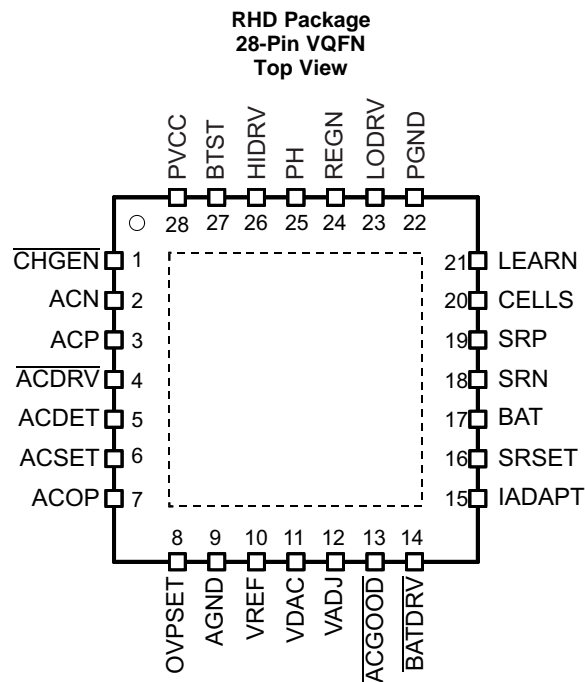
RHD Package
28-Pin VQFN
Top View

PVCC 28
BTST 27
HIDRV 26
PH 25
REGN 24
LODRV 23
PGND 22

$\overline{CHGEN}$ 1
ACN 2
ACP 3
$\overline{ACDRV}$ 4
ACDET 5
ACSET 6
ACOP 7

21 LEARN
20 CELLS
19 SRP
18 SRN
17 BAT
16 SRSET
15 IADAPT

8 OVPSET
9 AGND
10 VREF
11 VDAC
12 VADJ
13 $\overline{ACGOOD}$
14 $\overline{BATDRV}$